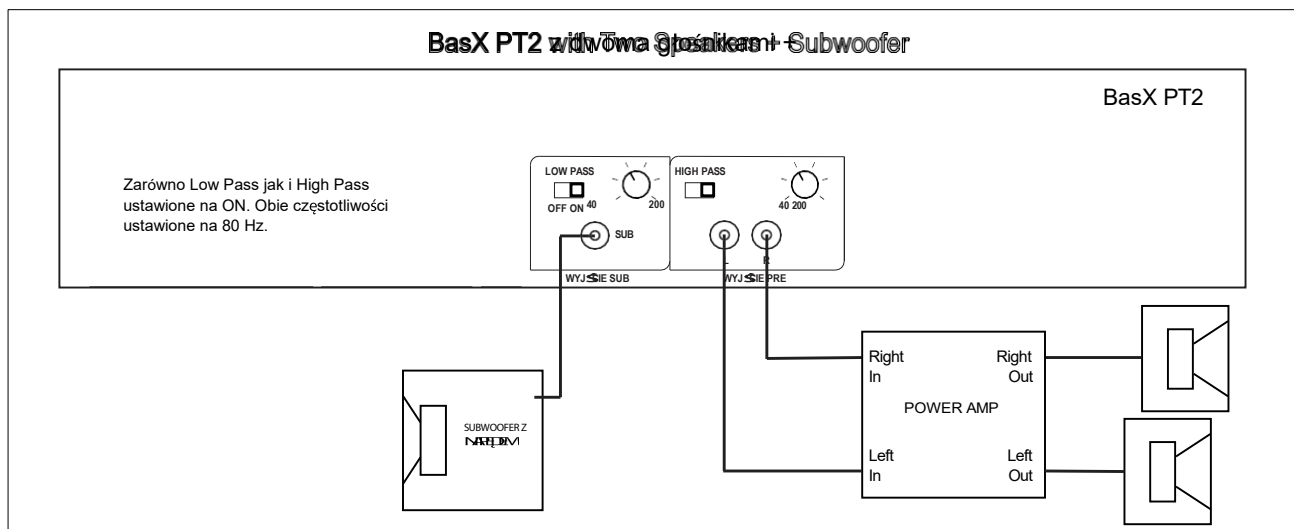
BasX PT2 with Two Speakers + Subwoofer

BasX PT2

Zarówno Low Pass jak i High Pass ustawione na ON. Obie częstotliwości ustawione na 80 Hz.

LOW PASS
OFF ON
40
200
SUB
WYJŚCIE SUB

HIGH PASS
40 200
L
R
WYJŚCIE PRE

SUBWOOFER Z
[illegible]

Right In
Right Out
POWER AMP
Left In
Left Out